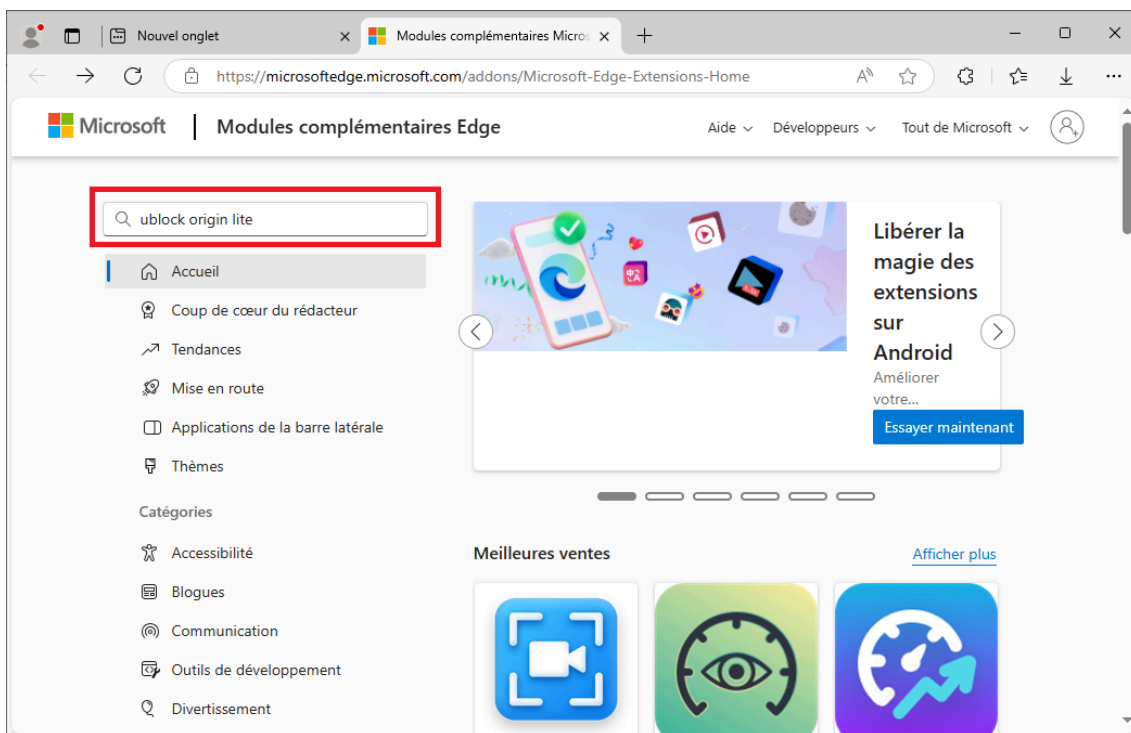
Nouvel onglet

Modules complémentaires Micros

https://microsoftedge.microsoft.com/addons/Microsoft-Edge-Extensions-Home

Microsoft | Modules complémentaires Edge

Aide Développeurs Tout de Microsoft

ublock origin lite

Accueil
Coup de cœur du rédacteur
Tendances
Mise en route
Applications de la barre latérale
Thèmes

Catégories

Accessibilité
Blogues
Communication
Outils de développement
Divertissement

Libérer la magie des extensions sur Android

Améliorer votre...

Essayer maintenant

Meilleures ventes

Afficher plus